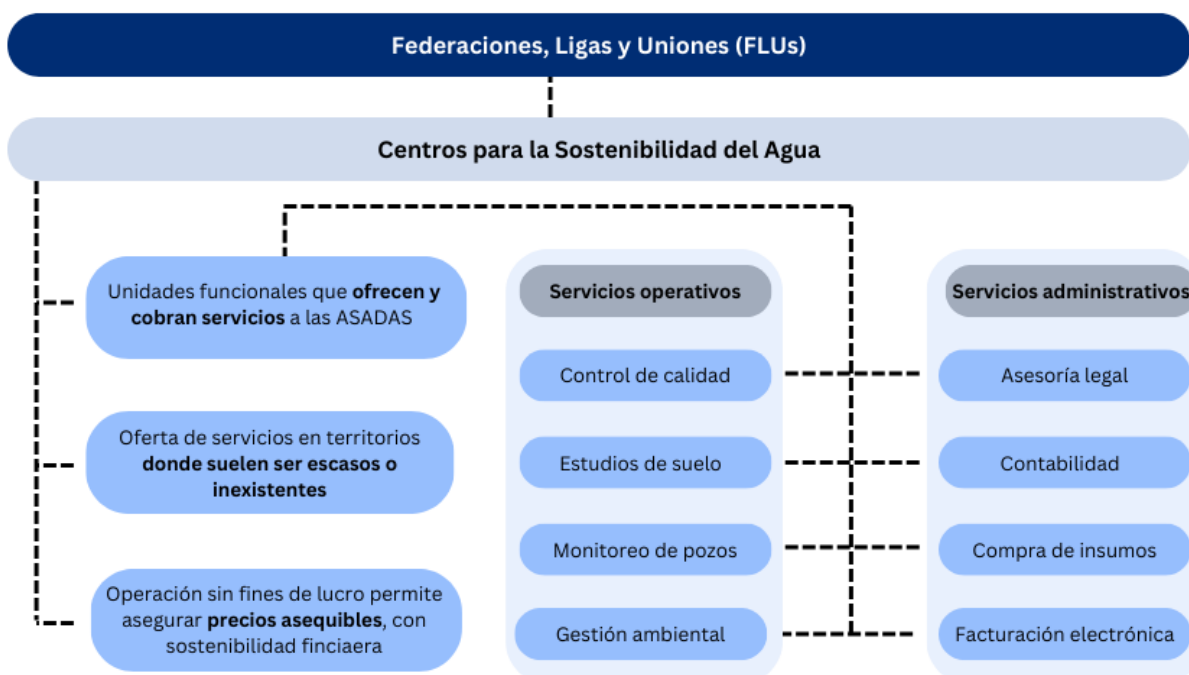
Federaciones, Ligas y Uniones (FLUs)

Centros para la Sostenibilidad del Agua

Unidades funcionales que **ofrecen y cobran servicios** a las ASADAS

Oferta de servicios en territorios **donde suelen ser escasos o inexistentes**

Operación sin fines de lucro permite asegurar **precios asequibles**, con sostenibilidad finciaera

Servicios operativos

Control de calidad

Estudios de suelo

Monitoreo de pozos

Gestión ambiental

Servicios administrativos

Asesoría legal

Contabilidad

Compra de insumos

Facturación electrónica